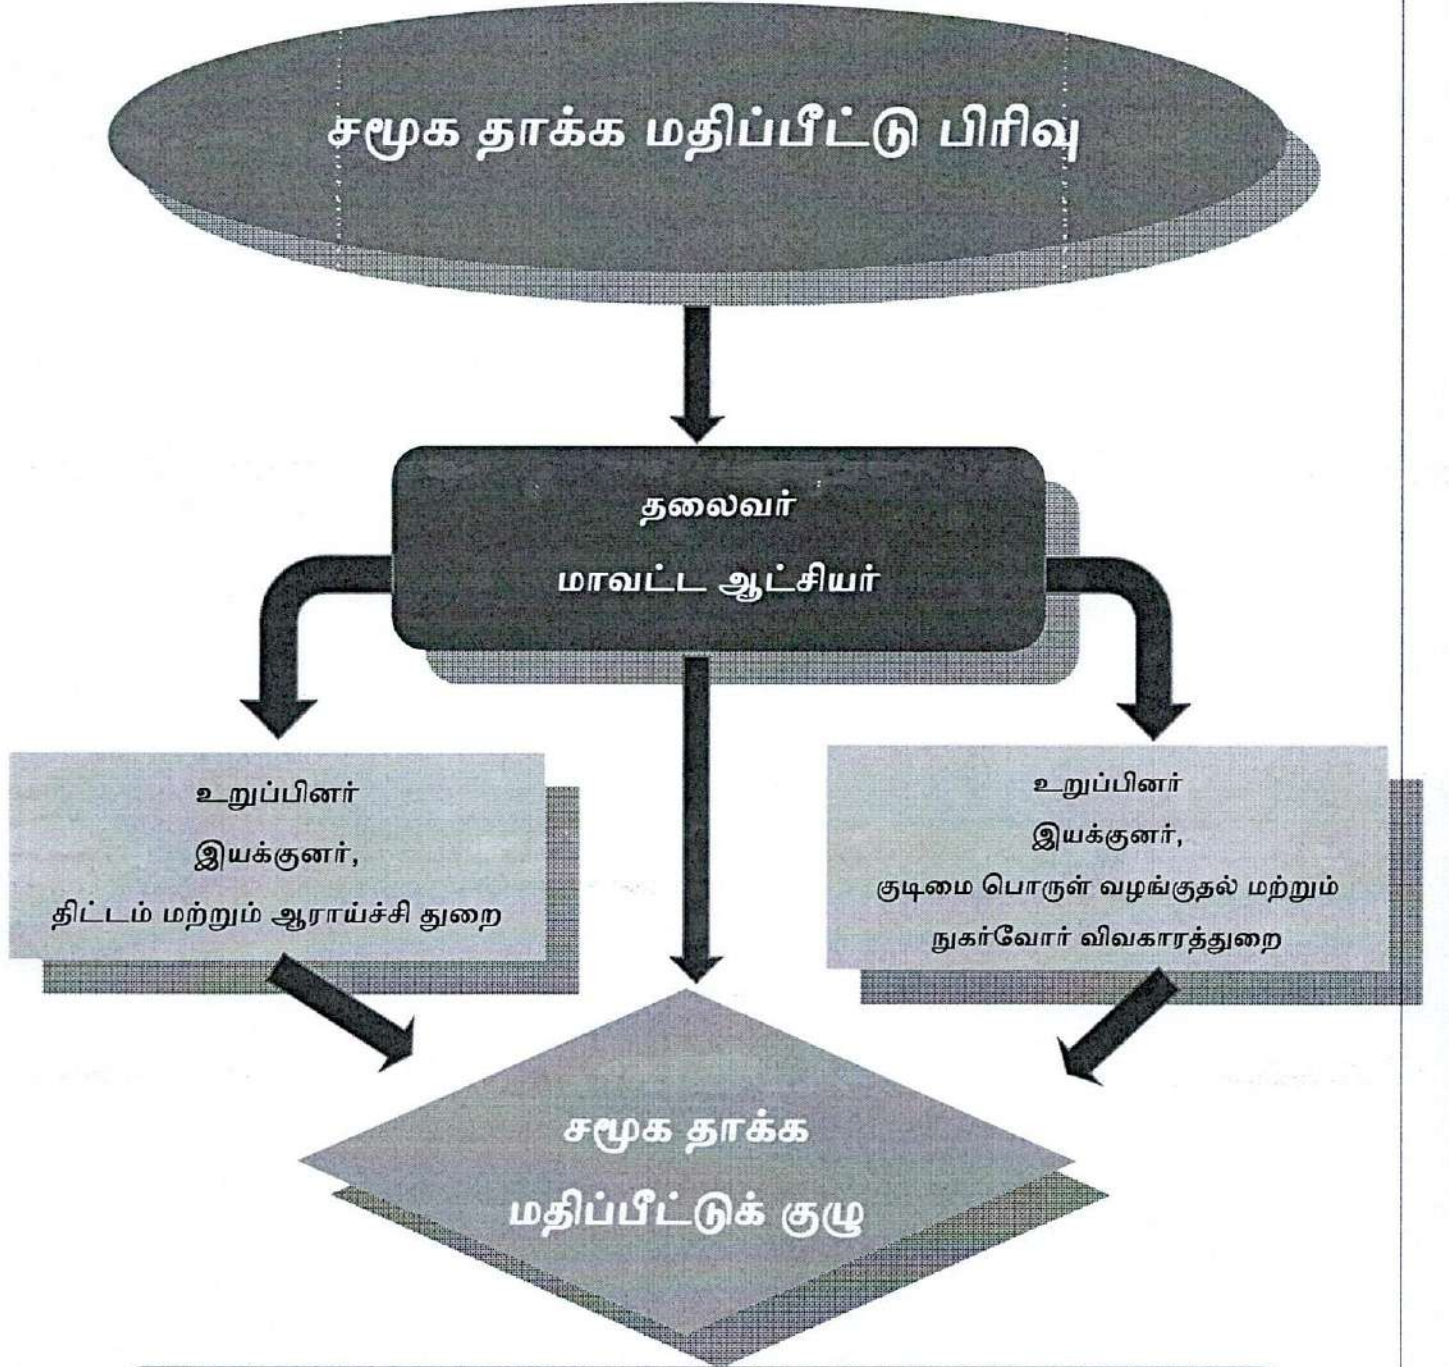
சமூக தாக்க மதிப்பீட்டு பிரிவு

தலைவர்
மாவட்ட ஆட்சியர்

உறுப்பினர்
இயக்குனர்,
திட்டம் மற்றும் ஆராய்ச்சி துறை

உறுப்பினர்
இயக்குனர்,
குடிமை பொருள் வழங்குதல் மற்றும் நுகர்வோர் விவகாரத்துறை

சமூக தாக்க
மதிப்பீட்டுக் குழு